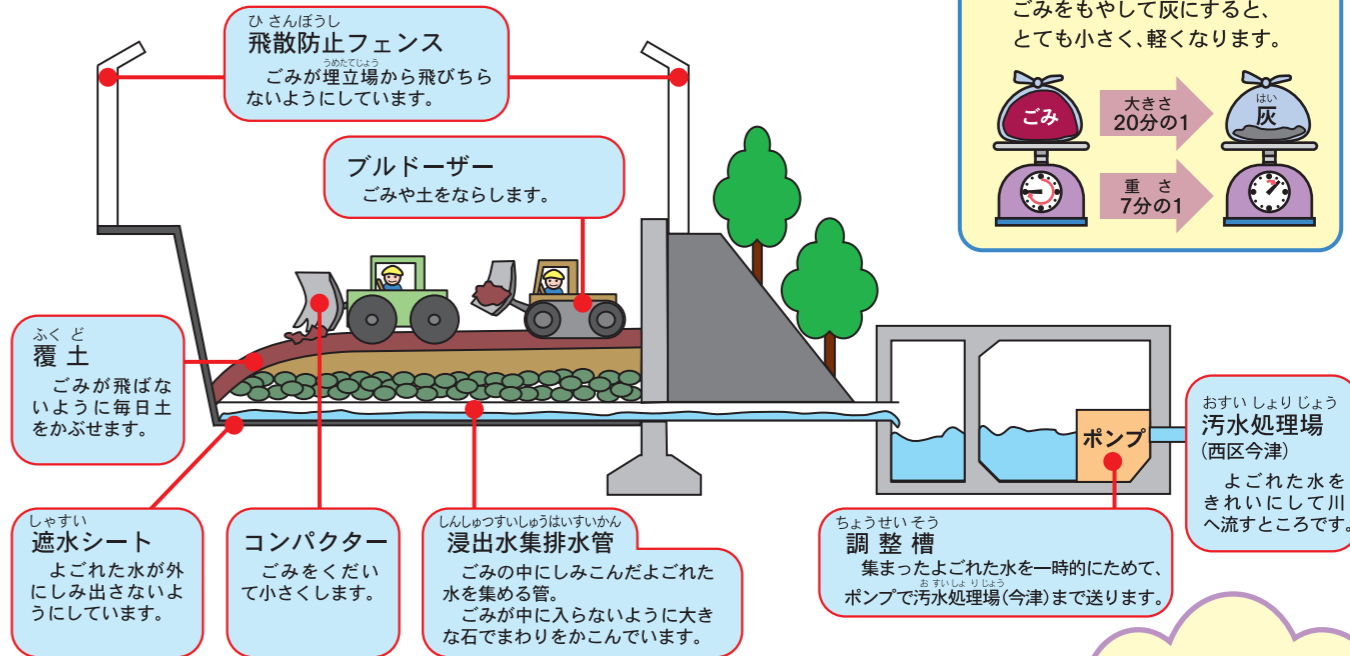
ひさんぼうし
飛散防止フェンス
ごみが埋立場から飛びちらないようにしています。

ごみをもやして灰にすると、とても小さく、軽くなります。

ごみ
大きさ
20分の1
はい
灰
重さ
7分の1

ブルドーザー
ごみや土をならします。

ふくど
覆土
ごみが飛ばないように毎日土をかぶせます。

ポンプ

おすいしょりじょう
汚水処理場
(西区今津)
よごれた水をきれいにして川へ流すところです。

しゃすい
遮水シート
よごれた水が外にしみ出さないようにしています。

コンパクター
ごみをくだいて小さくします。

しんしゅつすいしゅうはいすいかん
浸出水集排水管
ごみの中にしみこんだよごれた水を集める管。
ごみが中に入らないように大きな石でまわりをかこんでいます。

ちょうせいそう
調整槽
集まったよごれた水を一時的にためて、ポンプで汚水処理場(今津)まで送ります。